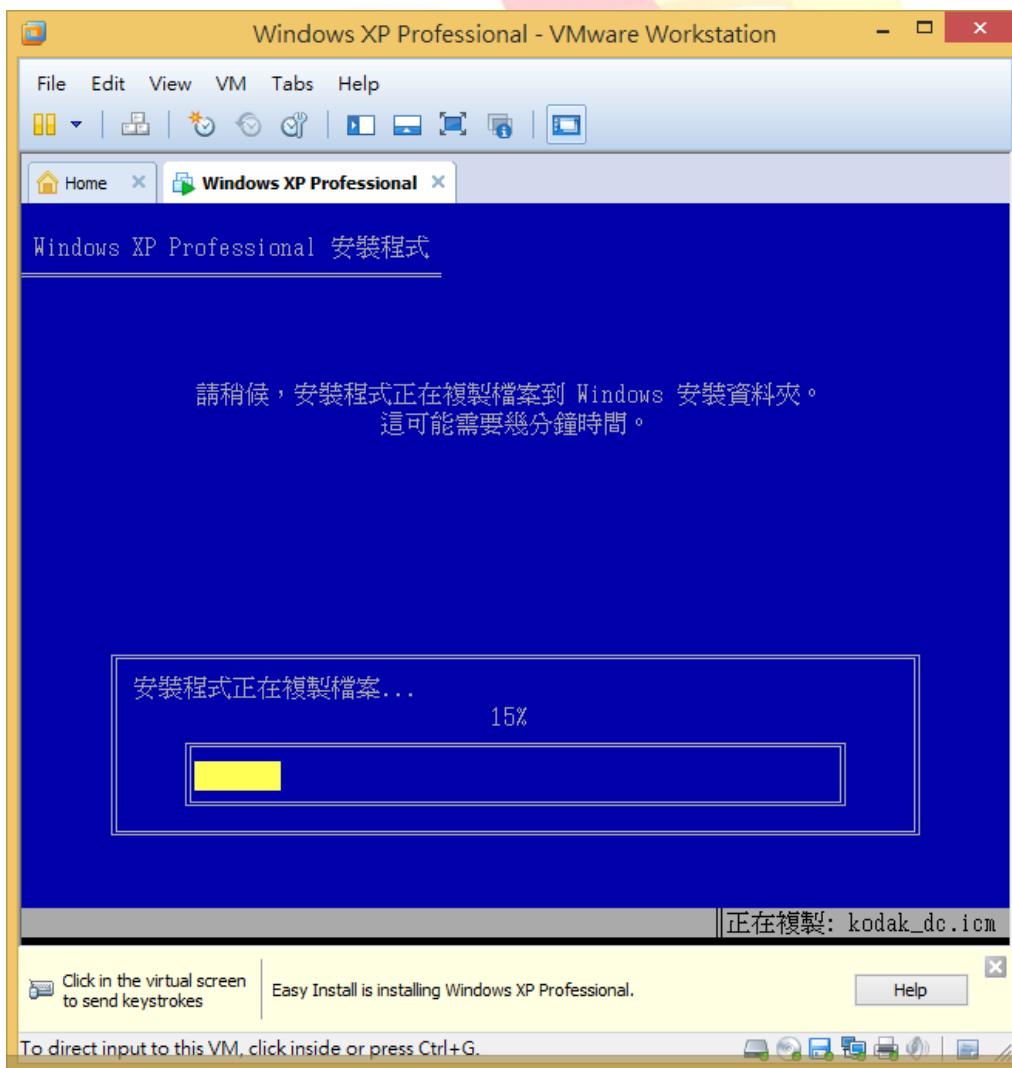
Windows XP Professional - VMware Workstation

File Edit View VM Tabs Help

Home ×

Windows XP Professional ×

Windows XP Professional 安裝程式

請稍候，安裝程式正在複製檔案到 Windows 安裝資料夾。
這可能需要幾分鐘時間。

安裝程式正在複製檔案...

15%

正在複製: kodak_dc.icm

Click in the virtual screen to send keystrokes

Easy Install is installing Windows XP Professional.

Help

To direct input to this VM, click inside or press Ctrl+G.